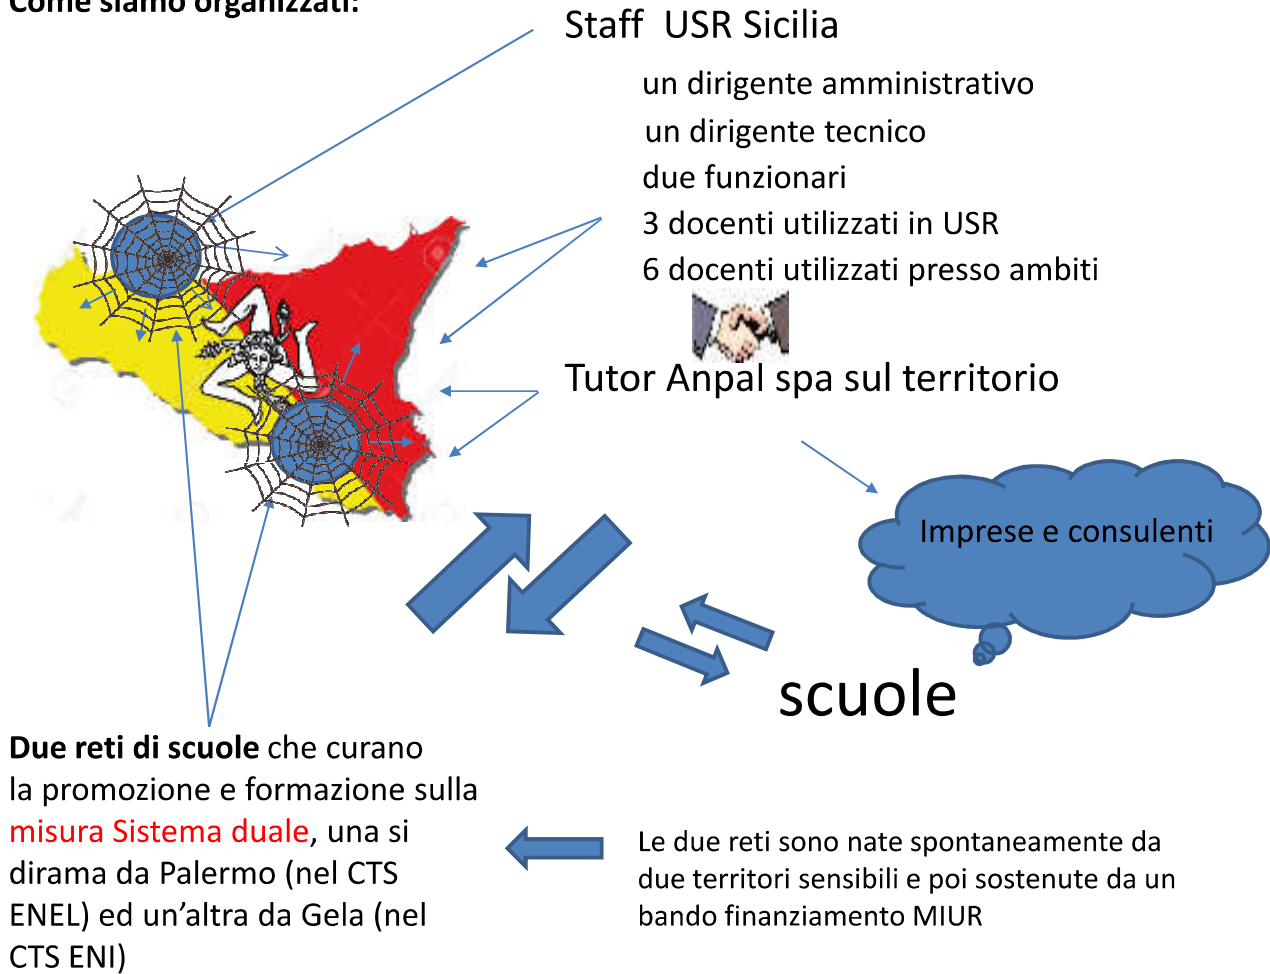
Come siamo organizzati:

Staff USR Sicilia

un dirigente amministrativo

un dirigente tecnico

due funzionari

3 docenti utilizzati in USR

6 docenti utilizzati presso ambiti

Tutor Anpal spa sul territorio

Imprese e consulenti

scuole

**Due reti di scuole** che curano la promozione e formazione sulla misura Sistema duale, una si dirama da Palermo (nel CTS ENEL) ed un'altra da Gela (nel CTS ENI)

Le due reti sono nate spontaneamente da due territori sensibili e poi sostenute da un bando finanziamento MIUR